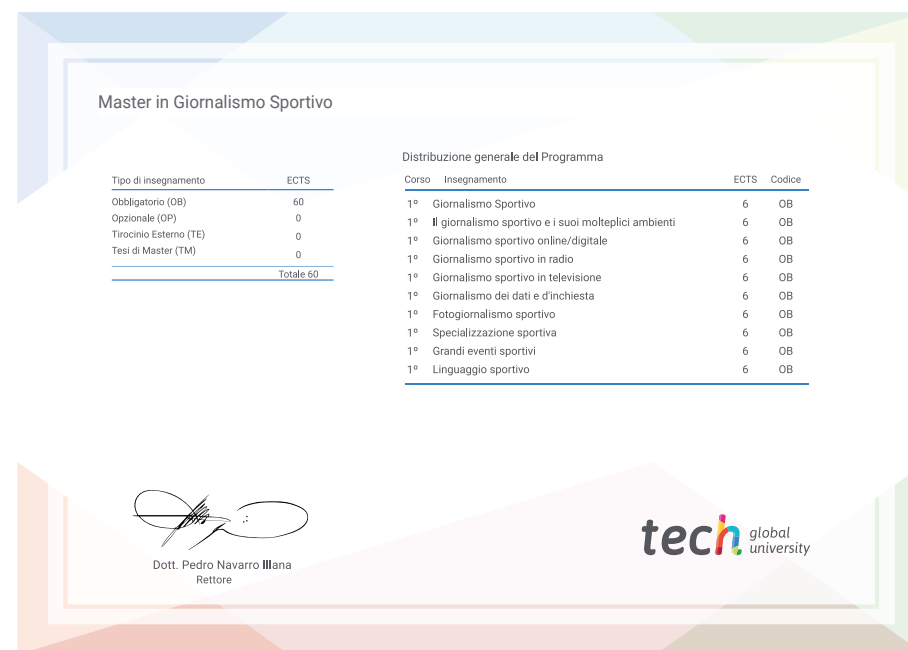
Master in Giornalismo Sportivo

| Tipo di insegnamento | ECTS |
|---|---|
| Obbligatorio (OB) | 60 |
| Opzionale (OP) | 0 |
| Tirocinio Esterno (TE) | 0 |
| Tesi di Master (TM) | 0 |
| | Totale 60 |

Distribuzione generale del Programma

| Corso | Insegnamento | ECTS | Codice |
|---|---|---|---|
| 1º | Giornalismo Sportivo | 6 | OB |
| 1º | Il giornalismo sportivo e i suoi molteplici ambienti | 6 | OB |
| 1º | Giornalismo sportivo online/digitale | 6 | OB |
| 1º | Giornalismo sportivo in radio | 6 | OB |
| 1º | Giornalismo sportivo in televisione | 6 | OB |
| 1º | Giornalismo dei dati e d'inchiesta | 6 | OB |
| 1º | Fotogiornalismo sportivo | 6 | OB |
| 1º | Specializzazione sportiva | 6 | OB |
| 1º | Grandi eventi sportivi | 6 | OB |
| 1º | Linguaggio sportivo | 6 | OB |

Dott. Pedro Navarro Illana
Rettore

tech global university